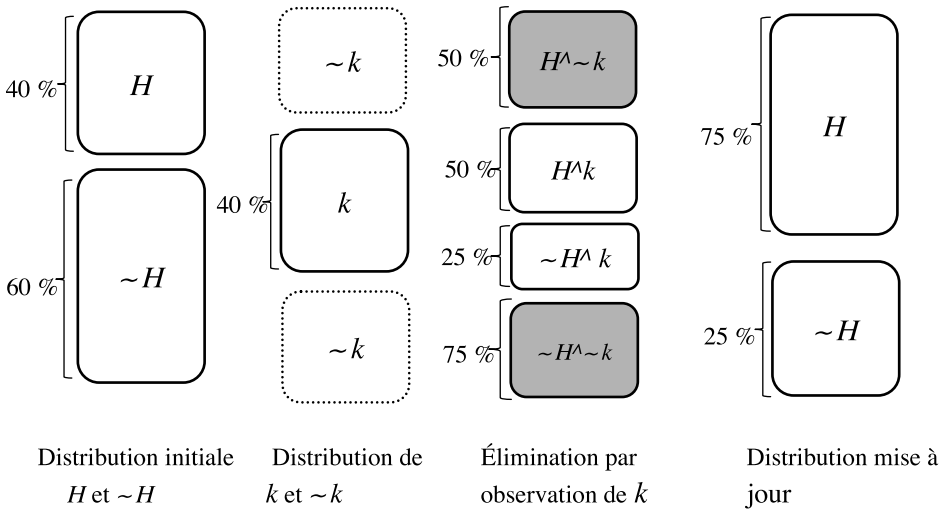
40 %

$H$

60 %

$\sim H$

$\sim k$

40 %

$k$

$\sim k$

50 %

$H$^$\sim k$

50 %

$H$^$k$

25 %

$\sim H$^ $k$

75 %

$\sim H$^$\sim k$

75 %

$H$

25 %

$\sim H$

Distribution initiale $H$ et $\sim H$

Distribution de $k$ et $\sim k$

Élimination par observation de $k$

Distribution mise à jour